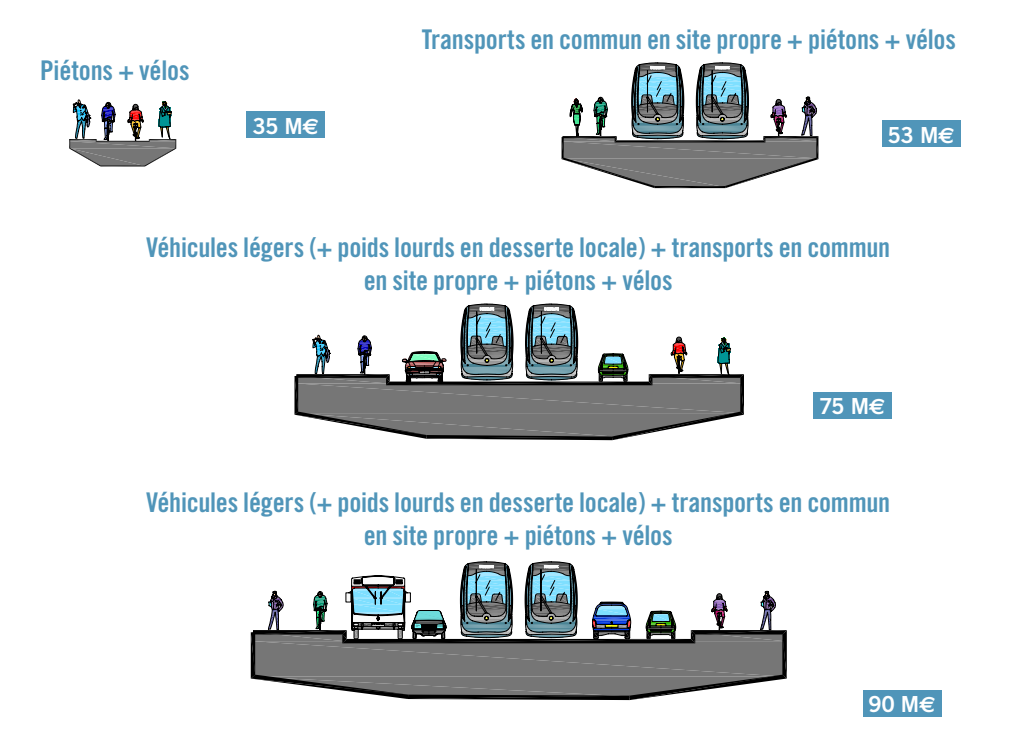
Piétons + vélos

35 M€

Transports en commun en site propre + piétons + vélos

53 M€

Véhicules légers (+ poids lourds en desserte locale) + transports en commun en site propre + piétons + vélos

75 M€

Véhicules légers (+ poids lourds en desserte locale) + transports en commun en site propre + piétons + vélos

90 M€